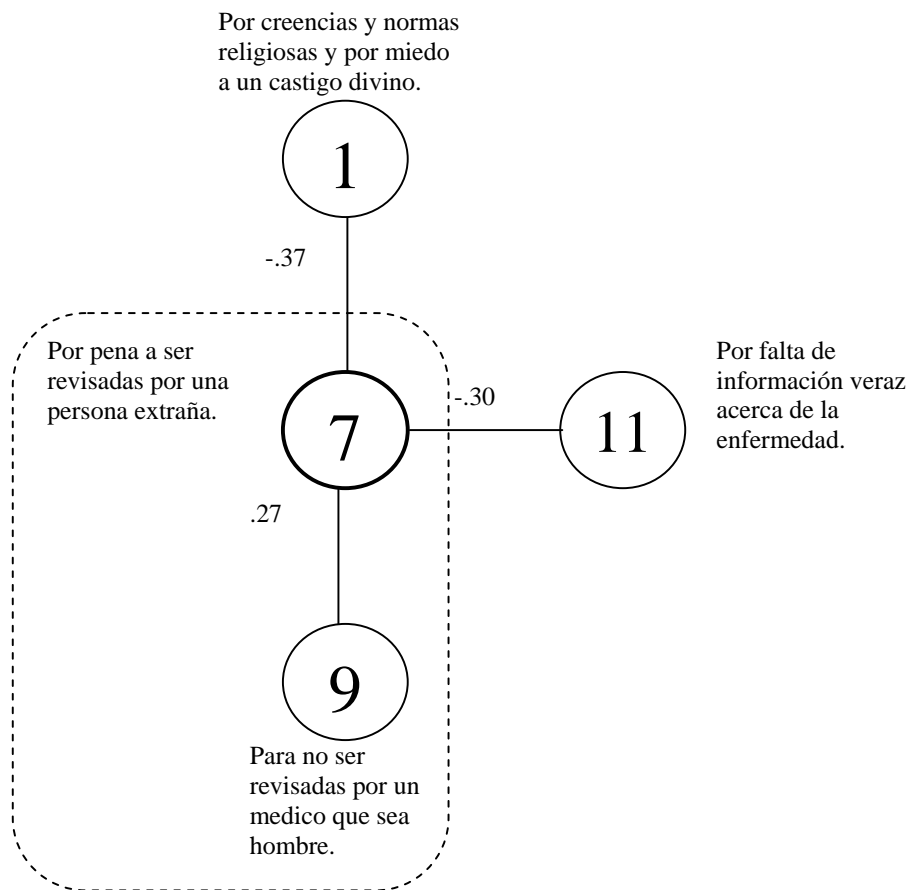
Por creencias y normas religiosas y por miedo a un castigo divino.

1

-.37

Por pena a ser revisadas por una persona extraña.

7

-.30

11

Por falta de información veraz acerca de la enfermedad.

.27

9

Para no ser revisadas por un medico que sea hombre.